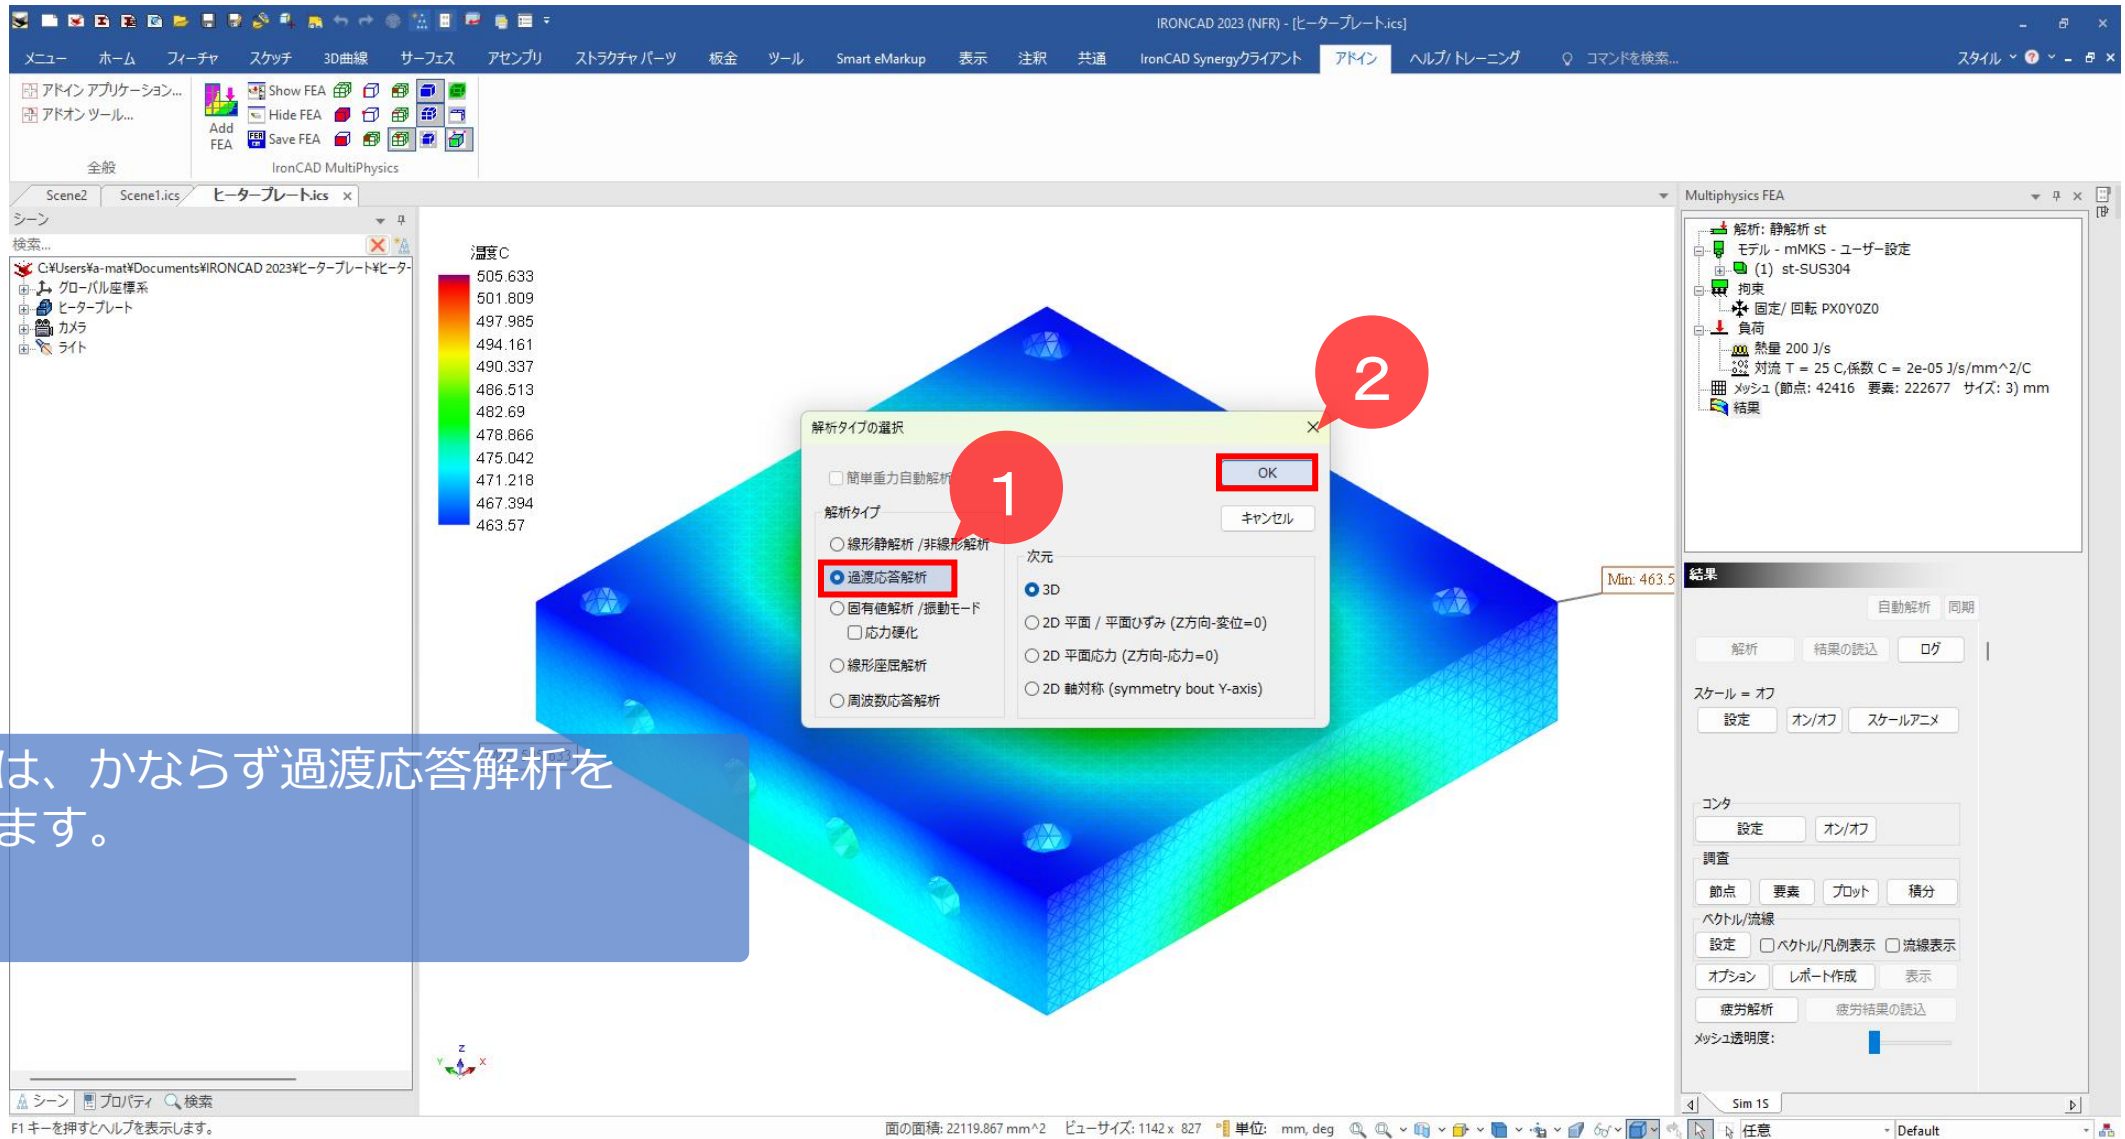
IRONCAD 2023 (NFR) - [ヒータープレート.ics]

メニュー ホーム フィーチャ スケッチ 3D曲線 サーフェス アセンブリ ストラクチャ パーツ 板金 ツール Smart eMarkup 表示 注釈 共通 IronCAD Synergyクライアント アドイン ヘルプ/トレーニング コマンドを検索... スタイル

アドイン アプリケーション...
アドオン ツール...
全般

Add FEA
Show FEA
Hide FEA
Save FEA
IronCAD MultiPhysics

Scene2 Scene1.ics ヒータープレート.ics ×

シーン
検索...
C:¥Users¥a-mat¥Documents¥IRONCAD 2023¥ヒータープレート¥ヒータ-
グローバル座標系
ヒータープレート
カメラ
ライト

温度C
505.633
501.809
497.985
494.161
490.337
486.513
482.69
478.866
475.042
471.218
467.394
463.57

Min: 463.5

解析タイプの選択
簡単重力自動解析
解析タイプ
線形静解析 /非線形解析
過渡応答解析
固有値解析 /振動モード
応力硬化
線形座屈解析
周波数応答解析
OK
キャンセル
次元
3D
2D 平面 / 平面ひずみ (Z方向-変位=0)
2D 平面応力 (Z方向-応力=0)
2D 軸対称 (symmetry bout Y-axis)

1
2

は、かならず過渡応答解析を
ます。

Multiphysics FEA
解析: 静解析 st
モデル - mMKS - ユーザー設定
(1) st-SUS304
拘束
固定/ 回転 PX0Y0Z0
負荷
熱量 200 J/s
対流 T = 25 C,係数 C = 2e-05 J/s/mm^2/C
メッシュ (節点: 42416 要素: 222677 サイズ: 3) mm
結果

結果
自動解析 同期
解析 結果の読込 ログ
スケール = オフ
設定 オン/オフ スケールアニメ
コンタ
設定 オン/オフ
調査
節点 要素 プロット 積分
ベクトル/流線
設定 ベクトル/凡例表示 流線表示
オプション レポート作成 表示
疲労解析 疲労結果の読込
メッシュ透明度:
Sim 1S

シーン プロパティ 検索
F1 キーを押すとヘルプを表示します。
面の面積: 22119.867 mm^2 ビューサイズ: 1142 x 827 単位: mm, deg 任意 Default